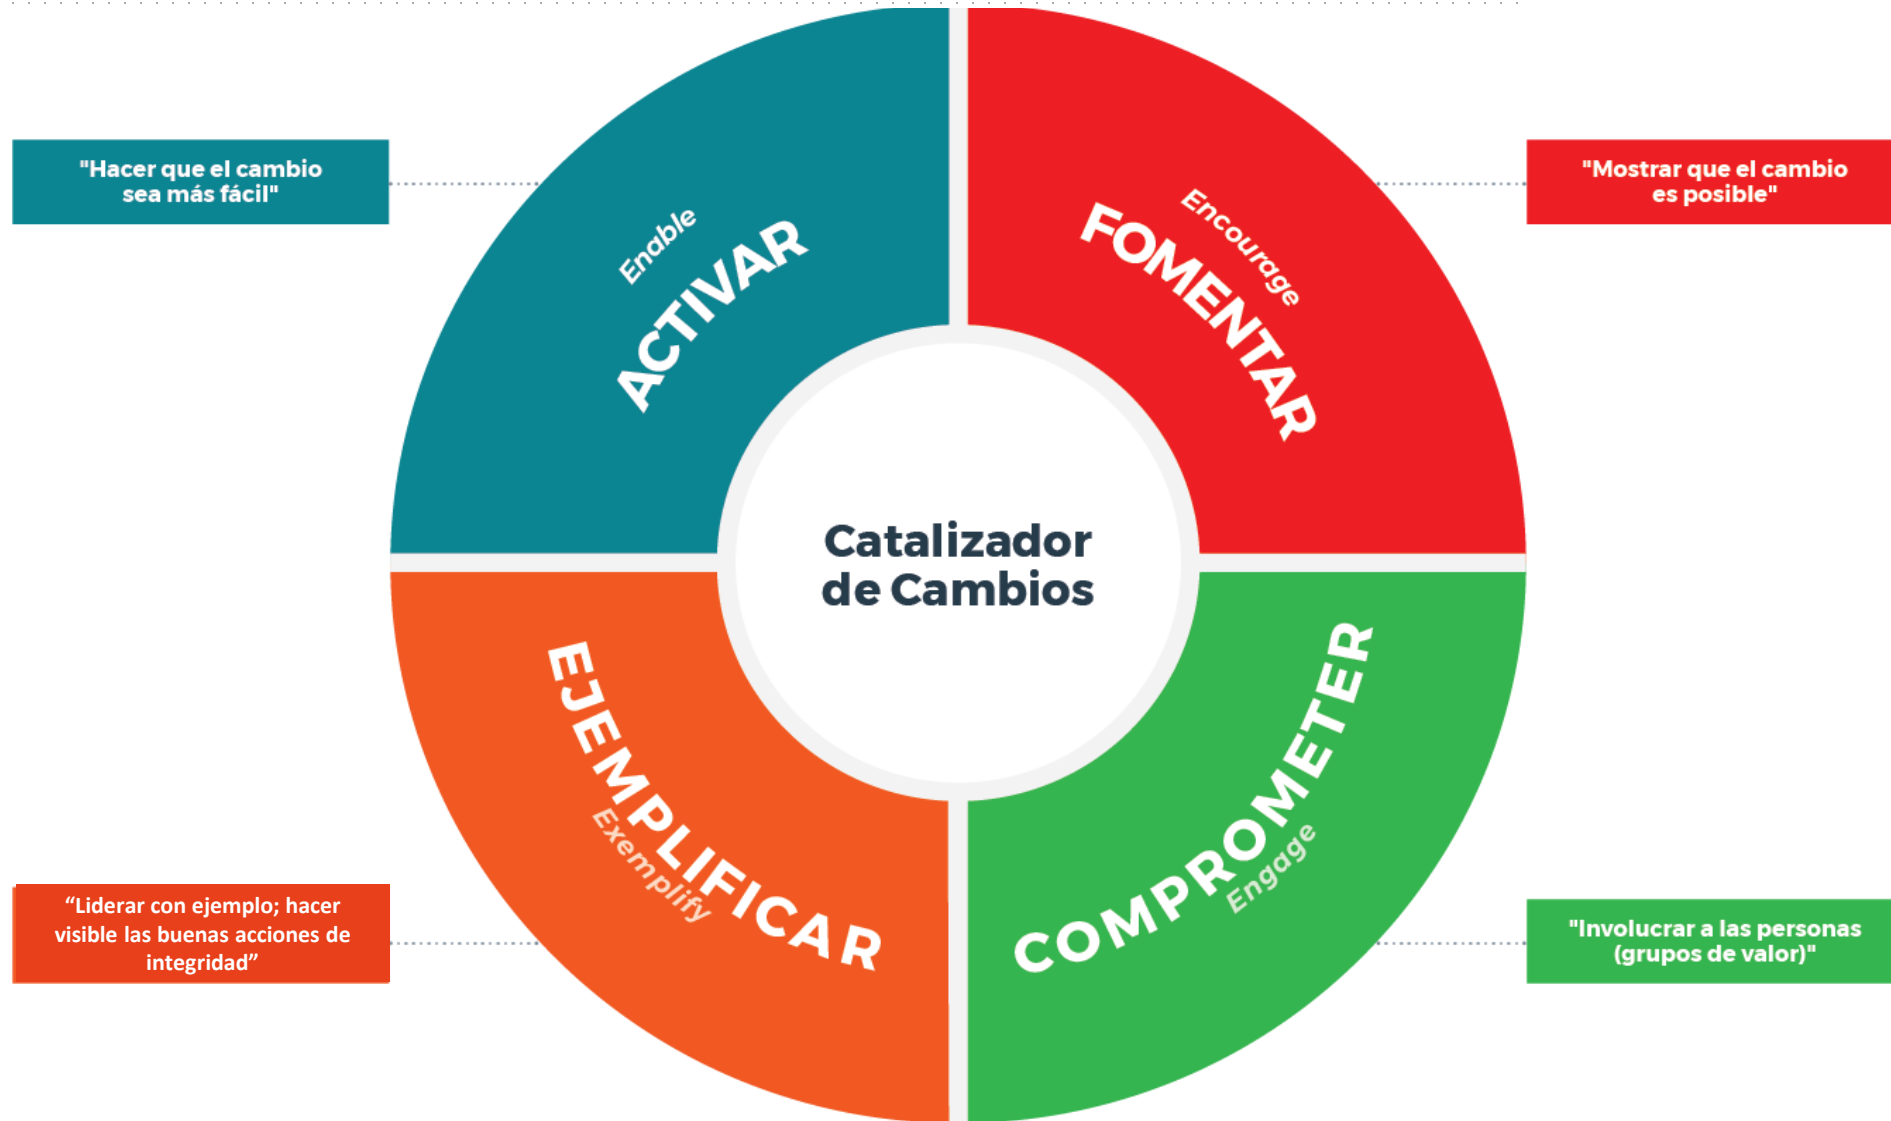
"Hacer que el cambio sea más fácil"

Enable
ACTIVAR

Encourage
FOMENTAR

"Mostrar que el cambio es posible"

Catalizador de Cambios

EJEMPLIFICAR
Exemplify

COMPROMETER
Engage

“Liderar con ejemplo; hacer visible las buenas acciones de integridad”

"Involucrar a las personas (grupos de valor)"